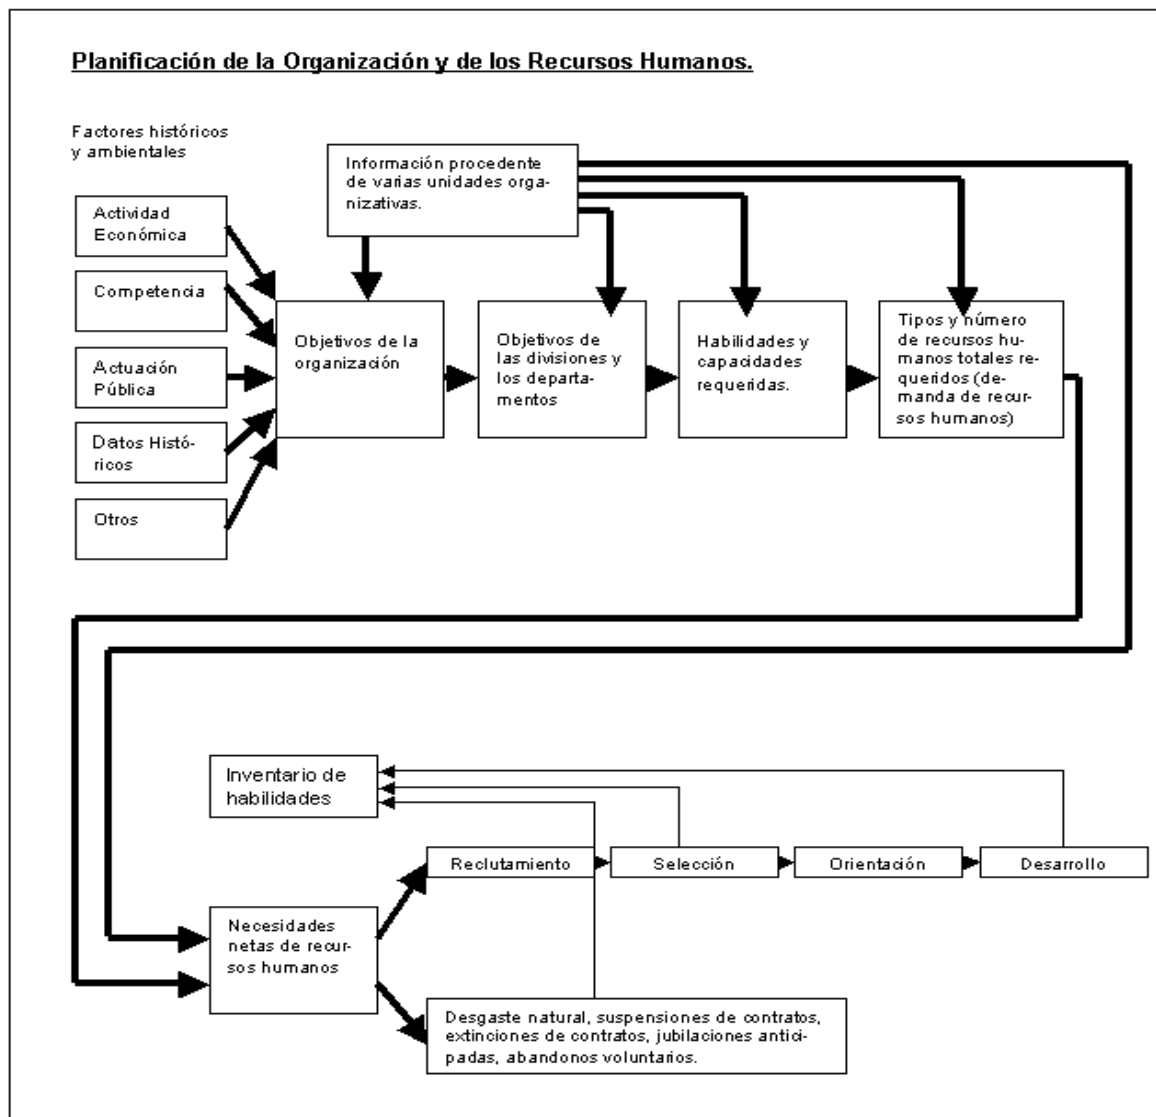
Planificación de la Organización y de los Recursos Humanos.

Factores históricos y ambientales

Actividad Económica

Competencia

Actuación Pública

Datos Históricos

Otros

Información procedente de varias unidades organizativas.

Objetivos de la organización

Objetivos de las divisiones y los departamentos

Habilidades y capacidades requeridas.

Tipos y número de recursos humanos totales requeridos (demanda de recursos humanos)

Inventario de habilidades

Reclutamiento

Selección

Orientación

Desarrollo

Necesidades netas de recursos humanos

Desgaste natural, suspensiones de contratos, extinciones de contratos, jubilaciones anticipadas, abandonos voluntarios.